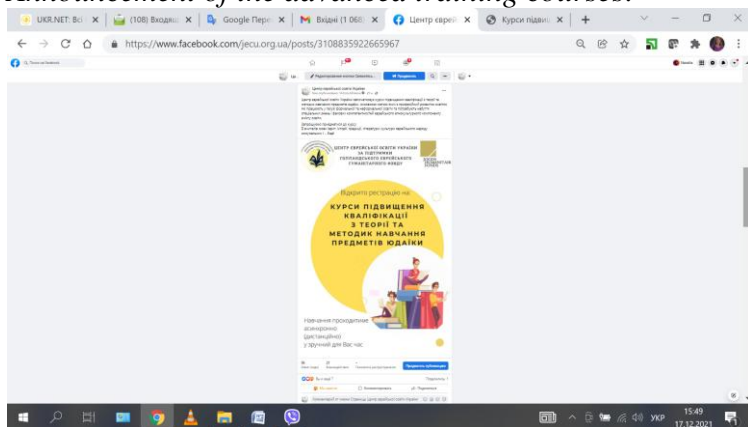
Announcement of the advanced training courses.

UKR.NET: Всі ×
(108) Входящ ×
Google Пере ×
Вхідні (1 068) ×
Центр єврейс ×
Курси підвищ ×

https://www.facebook.com/jecu.org.ua/posts/3108835922665967

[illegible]

ЦЕНТР ЄВРЕЙСЬКОЇ ОСВІТИ УКРАЇНИ ЗА ПІДТРИМКИ ГОЛЛАНДСЬКОГО ЄВРЕЙСЬКОГО ГУМАНІТАРНОГО ФОНДУ

Відкрито реєстрацію на:

КУРСИ ПІДВИЩЕННЯ КВАЛІФІКАЦІЇ З ТЕОРІЇ ТА МЕТОДИК НАВЧАННЯ ПРЕДМЕТІВ ЮДАЇКИ

Навчання проходитиме асинхронно (дистанційно) у зручний для Вас час

15:49
17.12.2021
УКР